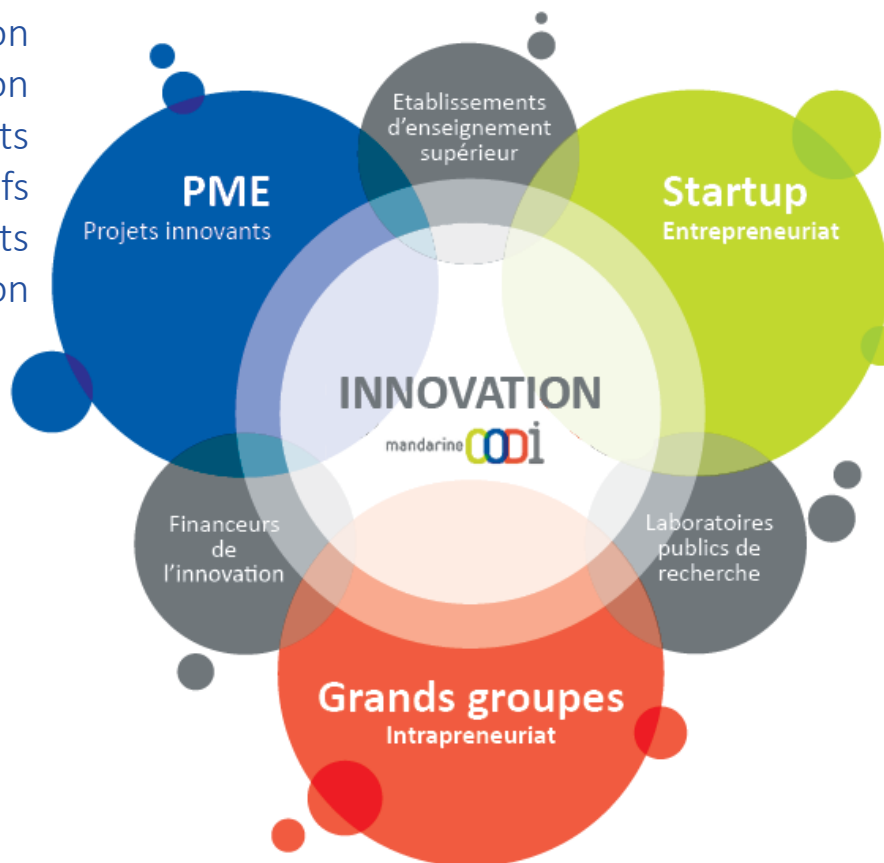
on
on
ts
fs
ts
on

Etablissements d'enseignement supérieur

PME
Projets innovants

Startup
Entrepreneuriat

INNOVATION
mandarine CODi

Financeurs de l'innovation

Laboratoires publics de recherche

Grands groupes
Intrapreneuriat